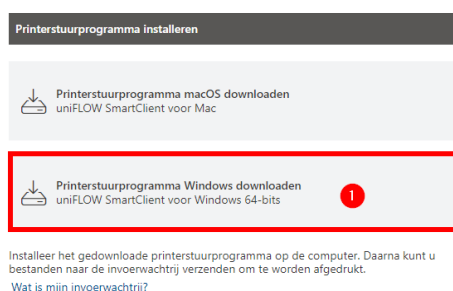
Printerstuurprogramma installeren

Printerstuurprogramma macOS downloaden
uniFLOW SmartClient voor Mac

Printerstuurprogramma Windows downloaden
uniFLOW SmartClient voor Windows 64-bits

1

Installeer het gedownloade printerstuurprogramma op de computer. Daarna kunt u bestanden naar de invoerwachtrij verzenden om te worden afgedrukt.

Wat is mijn invoerwachtrij?